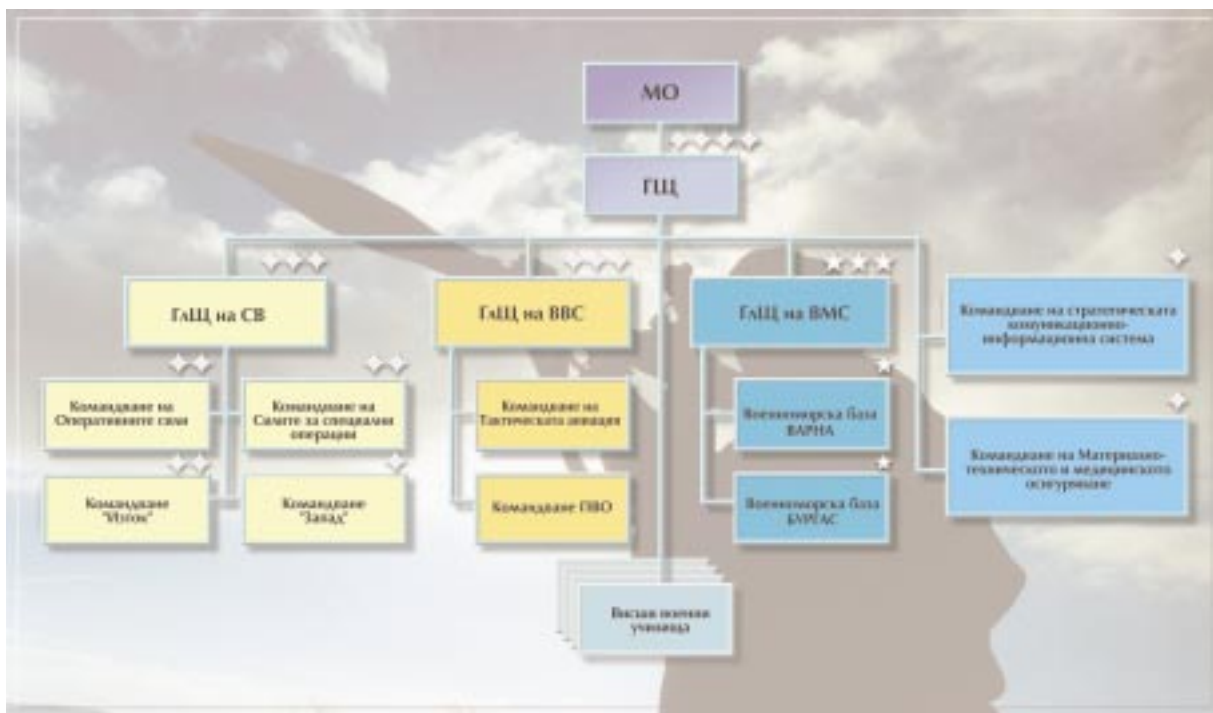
МО

ГЩ

ГлЩ на СВ

ГлЩ на ВВС

ГлЩ на ВМС

Командване на стратегическата комуникационно-информационна система

Командване на Оперативните сили

Командване на Силите за специални операции

Командване на Тактическата авиация

Военноморска база ВАРНА

Командване на Материално-техническото и медицинското осигуряване

Командване "Изток"

Командване "Запад"

Командване ПВО

Военноморска база БУРГАС

Висши военни училища